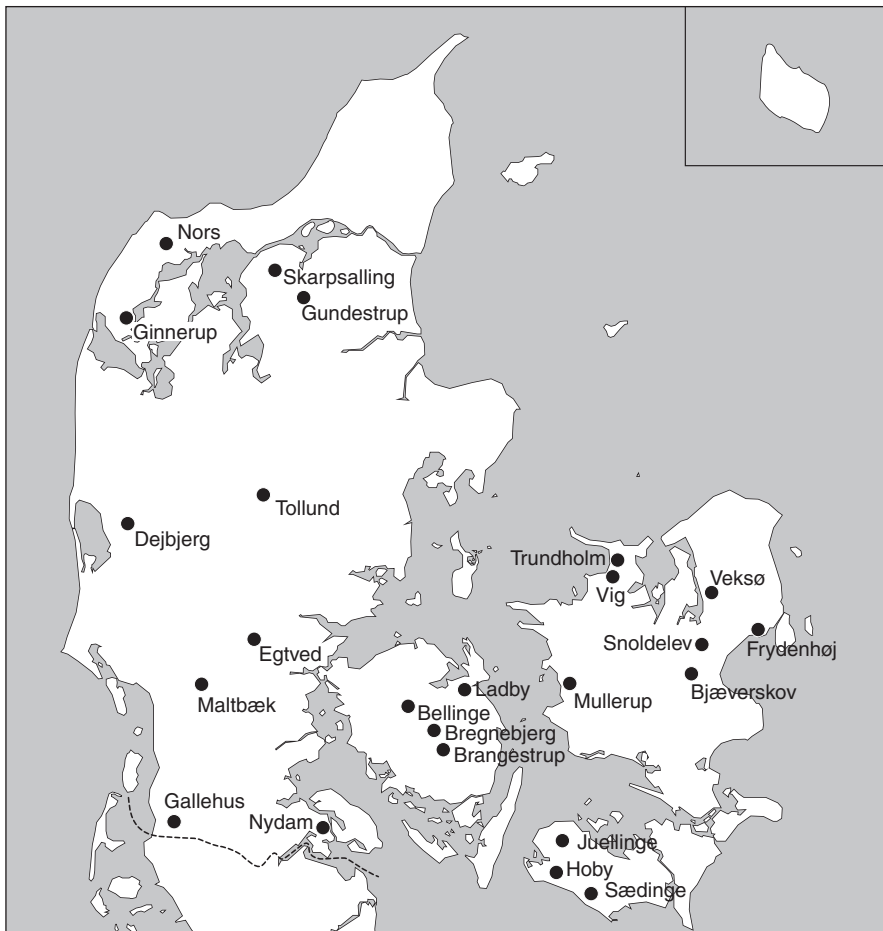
Nors
Skarpsalling
Gundestrup
Ginnerup
Tollund
Dejbjerg
Trundholm
Vig
Veksø
Snoldelev
Frydenhøj
Egtved
Maltbæk
Ladby
Mullerup
Bjæverskov
Bellinge
Bregnebjerg
Brangstrup
Gallehus
Nydam
Juellinge
Hoby
Sædinge